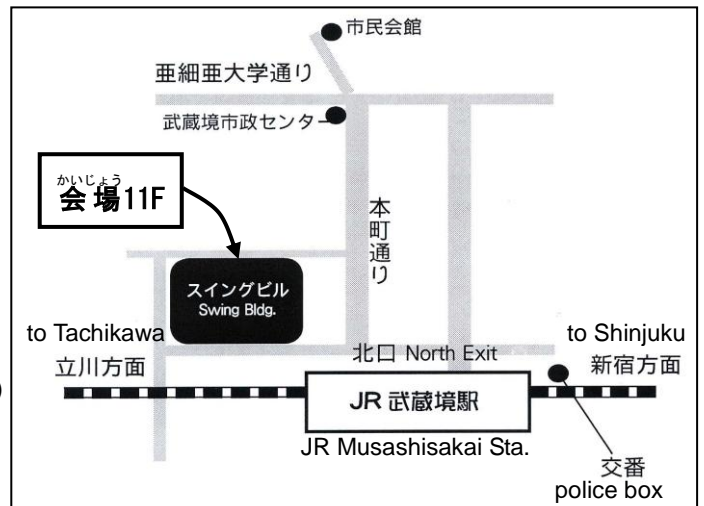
市民会館

亜細亜大学通り

武蔵境市政センター

かいじょう
会 場11F

本町通り

スイングビル
Swing Bldg.

to Tachikawa
立川方面

北口 North Exit

to Shinjuku
新宿方面

JR 武蔵境駅

JR Musashisakai Sta.

交番
police box